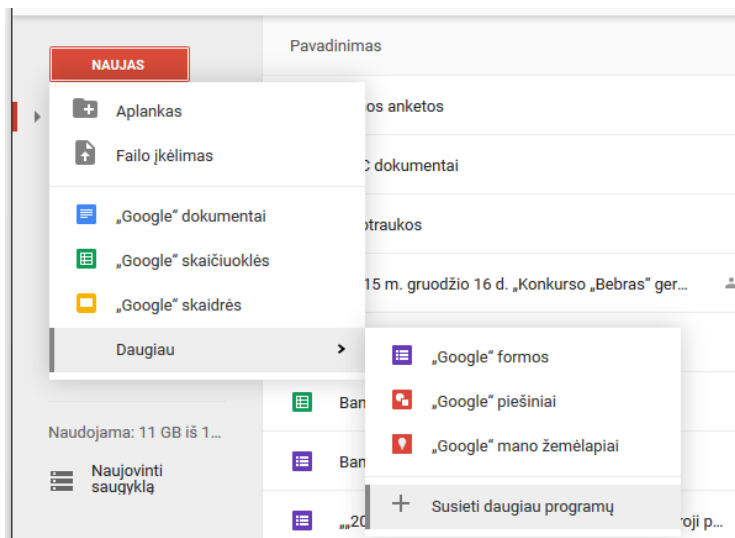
NAUJAS

Aplankas

Failo įkėlimas

„Google“ dokumentai

„Google“ skaičiuoklės

„Google“ skaidrės

Daugiau

„Google“ formos

„Google“ piešiniai

„Google“ mano žemėlapiai

Susieti daugiau programų

Naudojama: 11 GB iš 1...

Naujovinti saugyklą

Pavadinimas

os anketos

C dokumentai

ptraukos

15 m. gruodžio 16 d. „Konkurso „Bebras“ ger...

Ban

Ban

„20 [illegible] roji p...